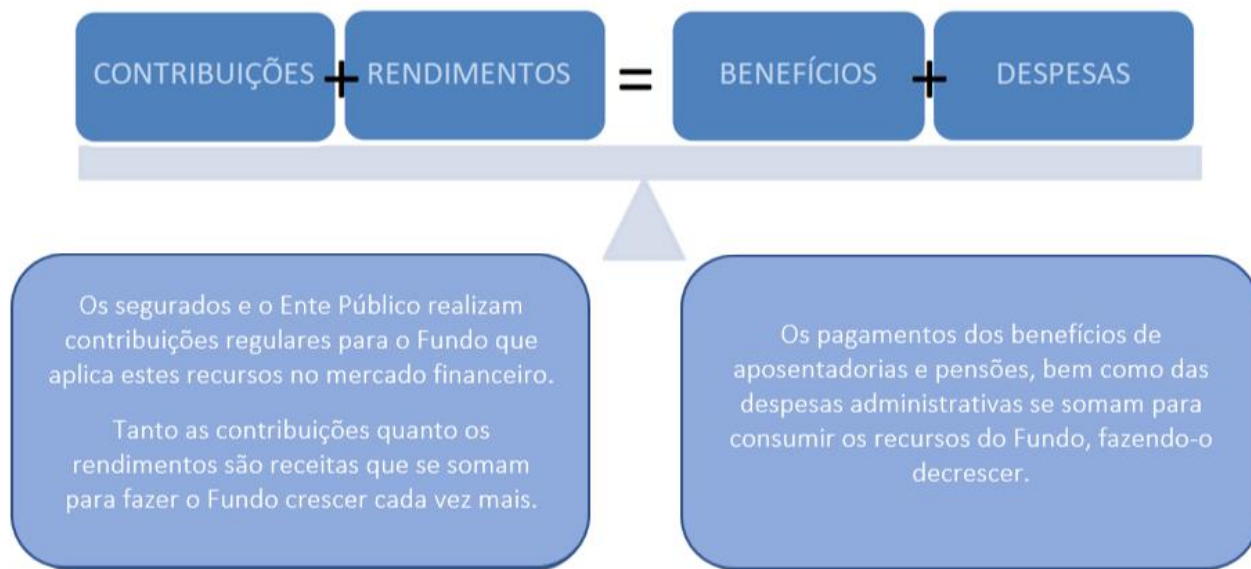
CONTRIBUIÇÕES + RENDIMENTOS = BENEFÍCIOS + DESPESAS

Os segurados e o Ente Público realizam contribuições regulares para o Fundo que aplica estes recursos no mercado financeiro.

Tanto as contribuições quanto os rendimentos são receitas que se somam para fazer o Fundo crescer cada vez mais.

Os pagamentos dos benefícios de aposentadorias e pensões, bem como das despesas administrativas se somam para consumir os recursos do Fundo, fazendo-o decrescer.